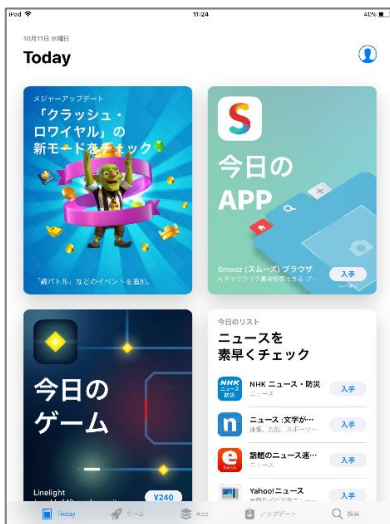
iPad 11:24 41%

10月11日 水曜日

Today

メジャーアップデート

「クラッシュ・ロワイヤル」の新モードをチェック

「綱バトル」などのイベントを追加。

S

今日のAPP

Smooz（スムーズ）ブラウザ

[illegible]

入手

今日のゲーム

Linelight

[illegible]

¥240

今日のリスト

ニュースを素早くチェック

NHK ニュース 防災

NHK ニュース・防災

ニュース

入手

n

ニュース 文字が…

速報、天気、スポーツ…

入手

e

話題のニュース速…

ニュース

入手

Yahoo!ニュース

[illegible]

入手

Today

ゲーム

App

アップデート

検索